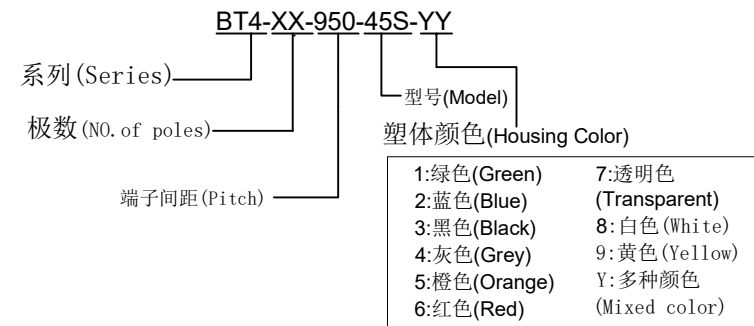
BT4-XX-950-45S-YY

系列(Series)

极数(NO.of poles)

端子间距(Pitch)

型号(Model)

塑体颜色(Housing Color)

1:绿色(Green)
2:蓝色(Blue)
3:黑色(Black)
4:灰色(Grey)
5:橙色(Orange)
6:红色(Red)

7:透明色 (Transparent)
8:白色(White)
9:黄色(Yellow)
Y:多种颜色 (Mixed color)